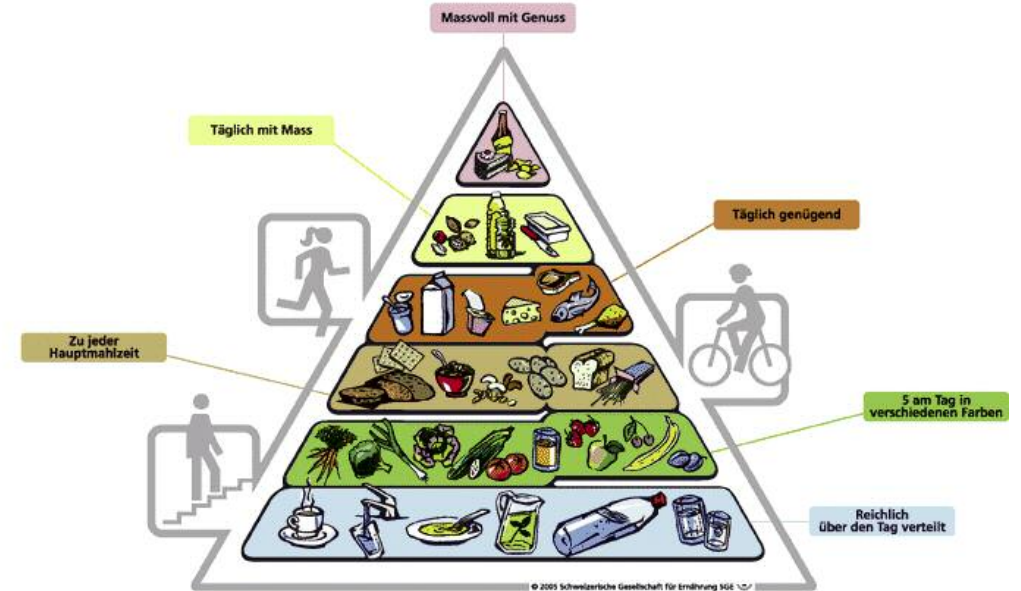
Massvoll mit Genuss

Täglich mit Mass

Täglich genügend

Zu jeder Hauptmahlzeit

5 am Tag in verschiedenen Farben

Reichlich über den Tag verteilt

© 2005 Schweizerische Gesellschaft für Ernährung SGE